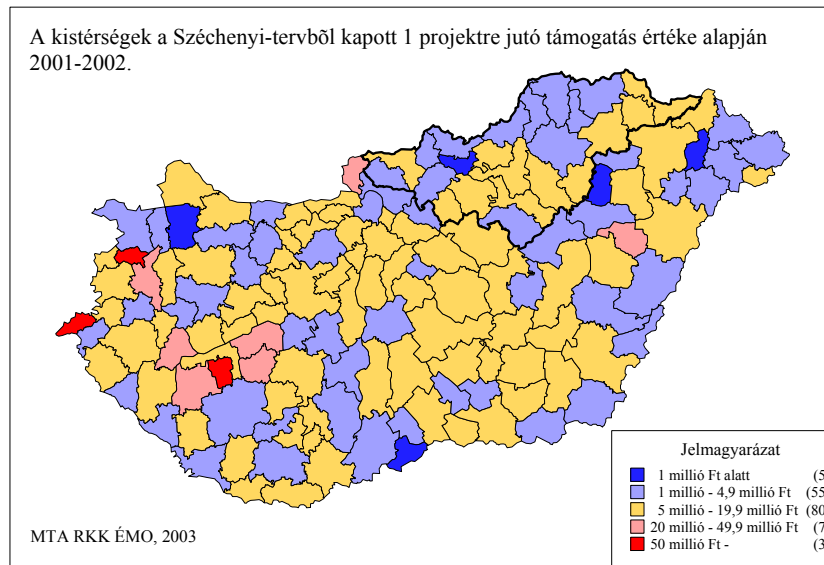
A kistérségek a Széchenyi-tervbõl kapott 1 projektre jutó támogatás értéke alapján 2001-2002.

Jelmagyarázat
1 millió Ft alatt (5
1 millió - 4,9 millió Ft (55
5 millió - 19,9 millió Ft (80
20 millió - 49,9 millió Ft (7
50 millió Ft - (3

MTA RKK ÉMO, 2003